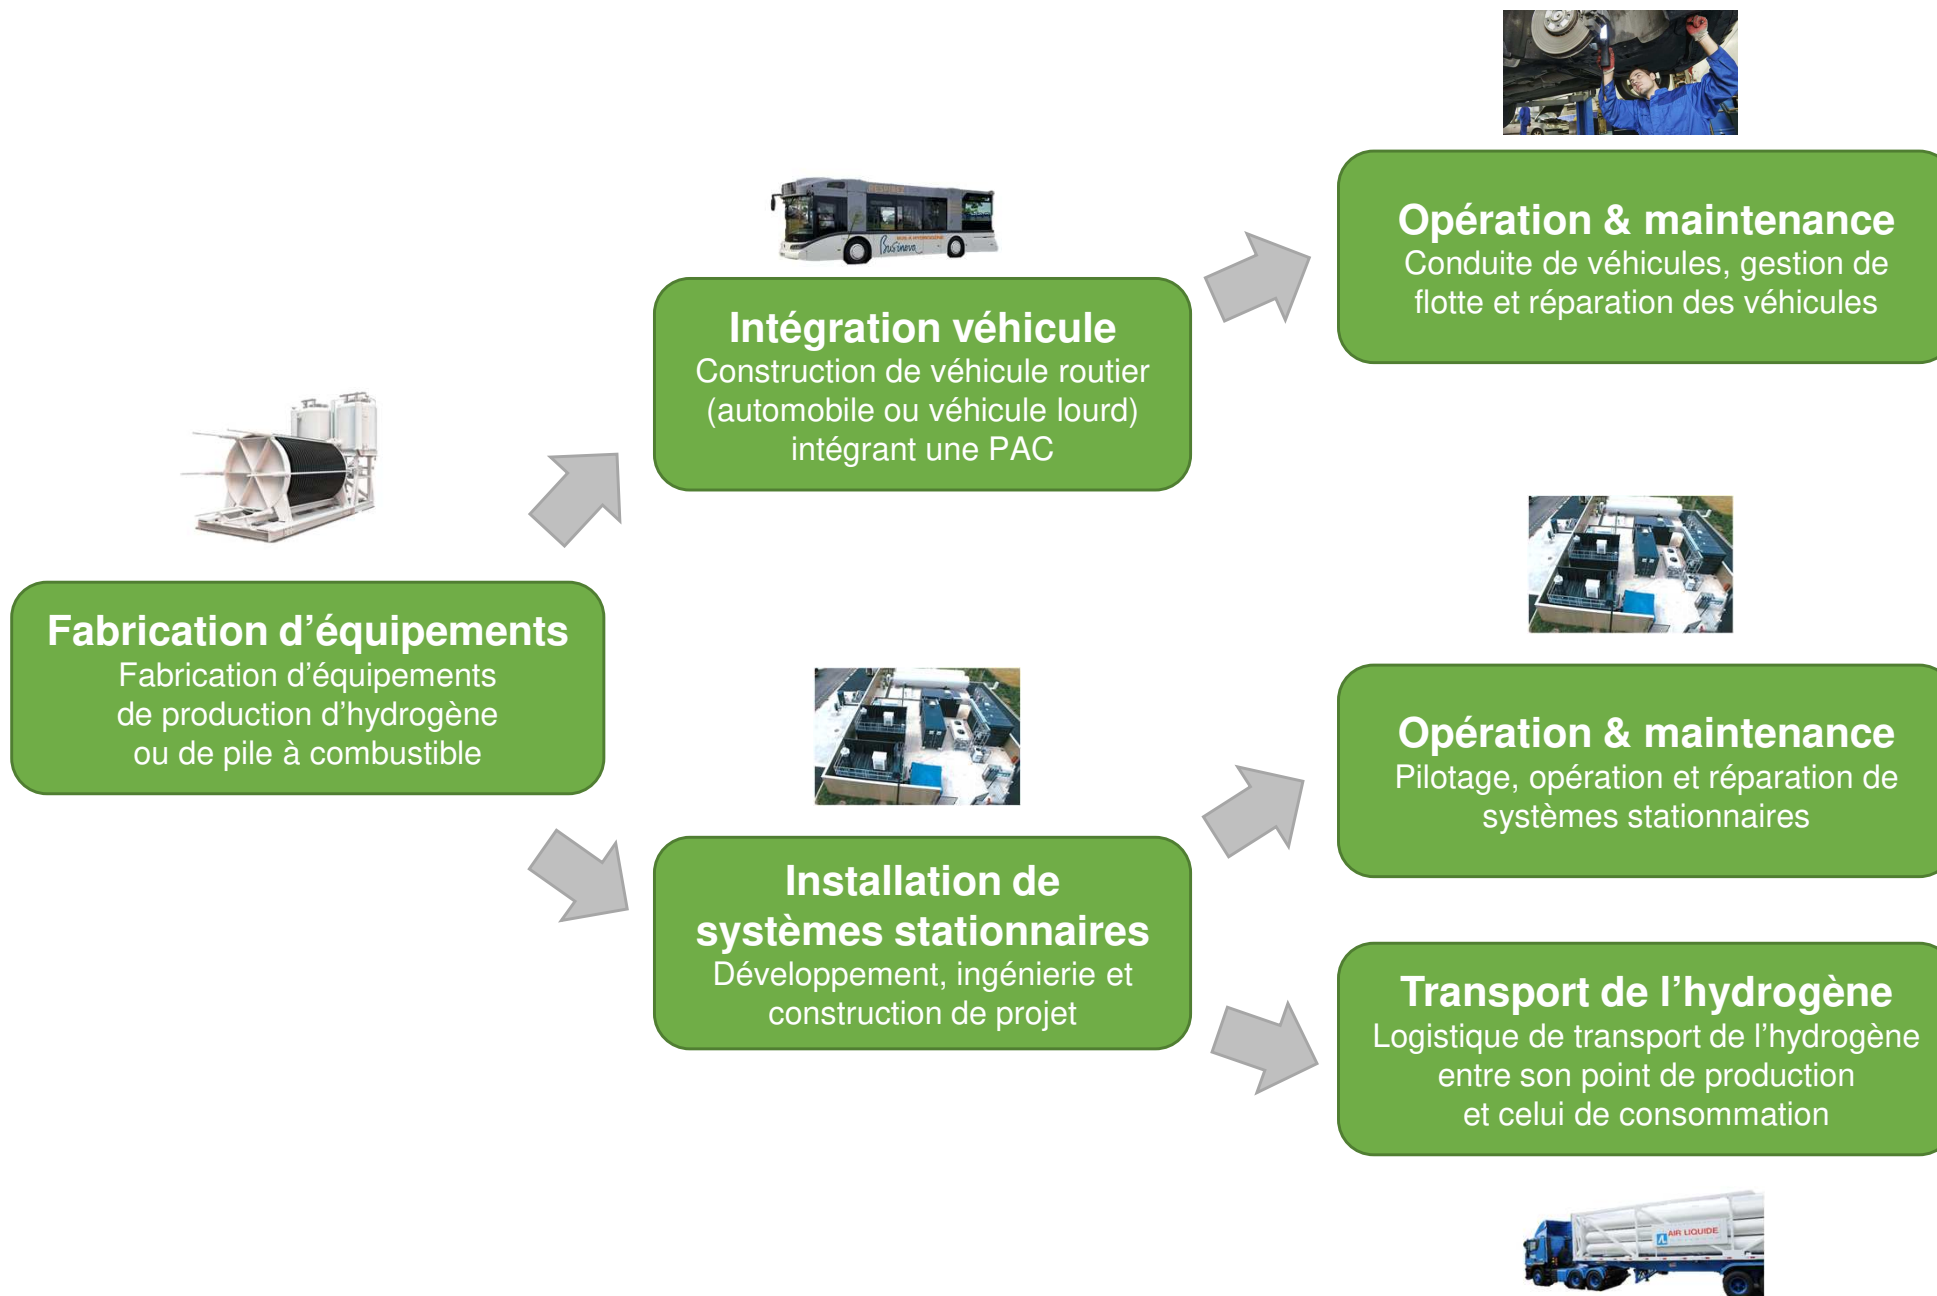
Fabrication d’équipements
Fabrication d’équipements de production d’hydrogène ou de pile à combustible

Intégration véhicule
Construction de véhicule routier (automobile ou véhicule lourd) intégrant une PAC

Installation de systèmes stationnaires
Développement, ingénierie et construction de projet

Opération & maintenance
Conduite de véhicules, gestion de flotte et réparation des véhicules

Opération & maintenance
Pilotage, opération et réparation de systèmes stationnaires

Transport de l’hydrogène
Logistique de transport de l’hydrogène entre son point de production et celui de consommation

AIR LIQUIDE